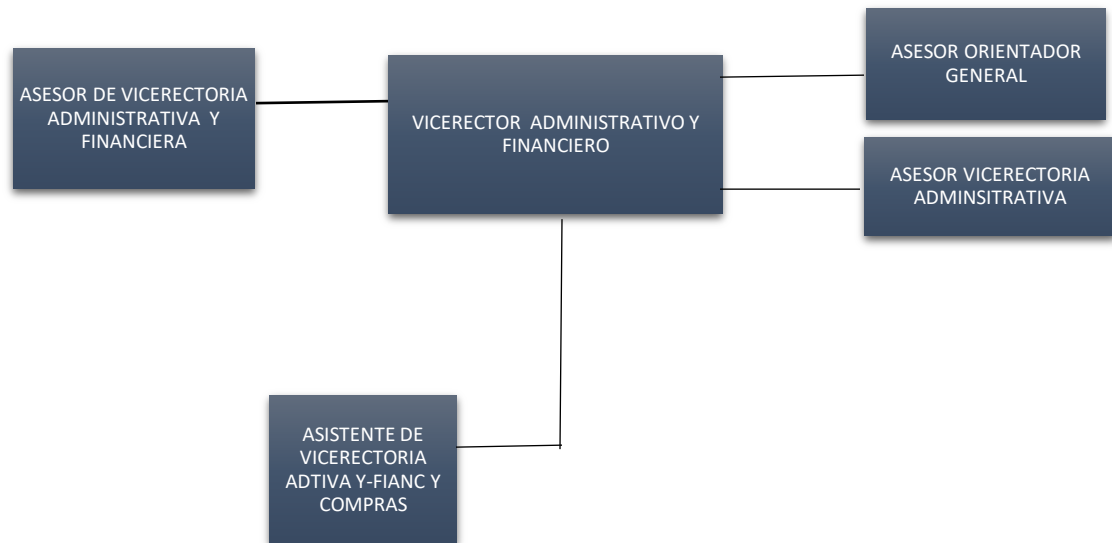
ASESOR DE VICERECTORIA ADMINISTRATIVA Y FINANCIERA

VICERECTOR ADMINISTRATIVO Y FINANCIERO

ASESOR ORIENTADOR GENERAL

ASESOR VICERECTORIA ADMINSITRATIVA

ASISTENTE DE VICERECTORIA ADTIVA Y-FIANC Y COMPRAS